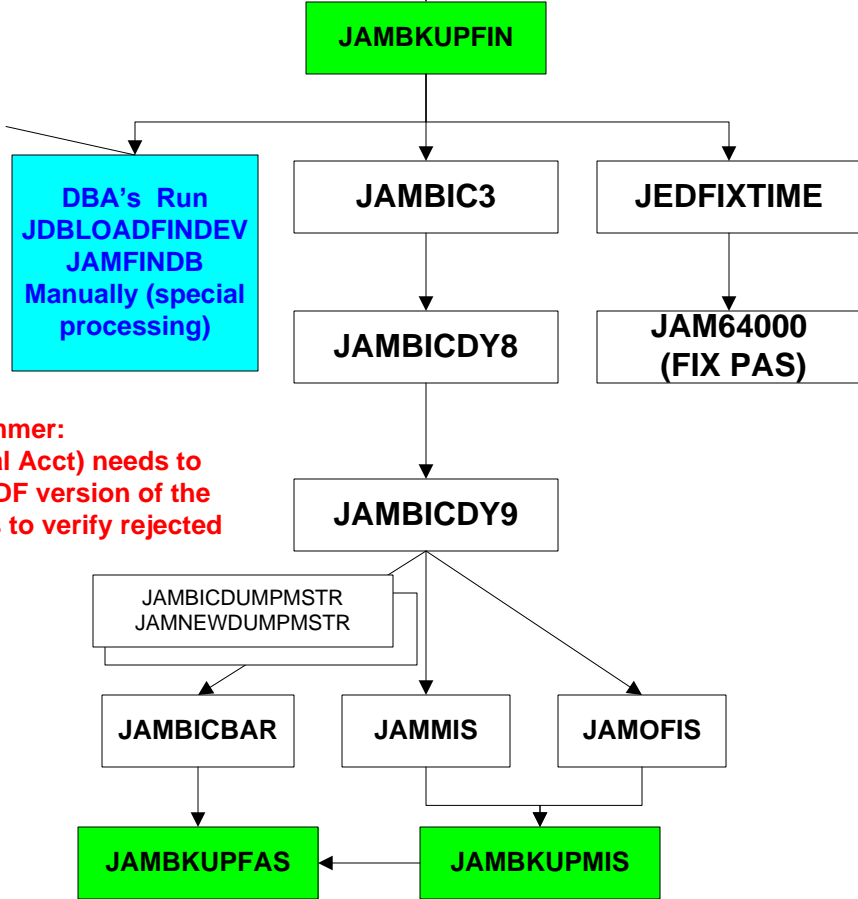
JAMBKUPFIN

DBA's Run JDBLOADFINDEV JAMFINDB Manually (special processing)

JAMBIC3

JEDFIXTIME

JAMBICDY8

JAM64000 (FIX PAS)

mmer:
al Acct) needs to
DF version of the
s to verify rejected

JAMBICDY9

JAMBICDUMPMSTR
JAMNEWDUMPMSTR

JAMBICBAR

JAMMIS

JAMOFIS

JAMBKUPFAS

JAMBKUPMIS